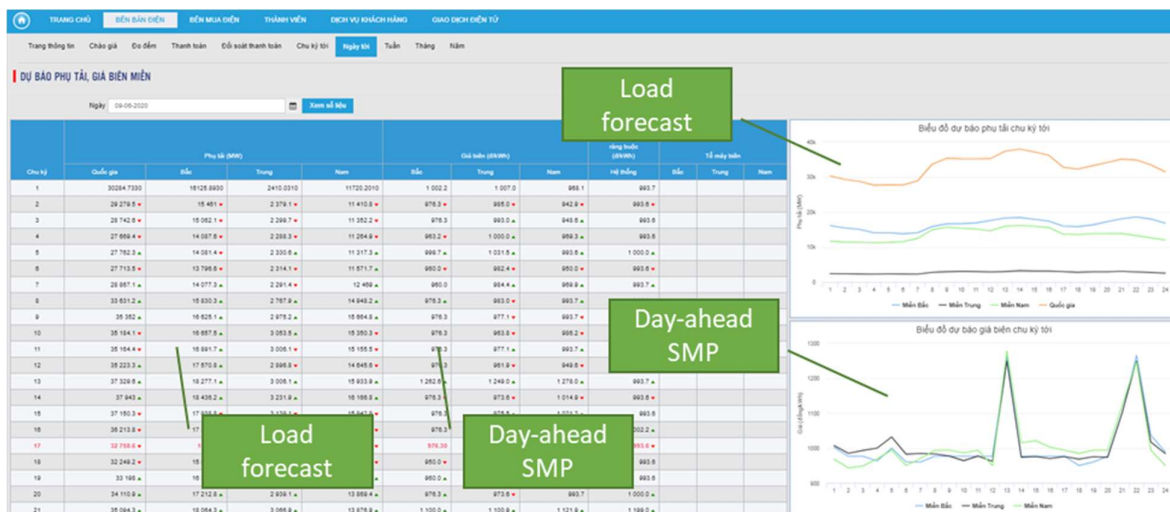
TRANG CHỦ | BÊN BÁN ĐIỆN | BÊN MUA ĐIỆN | THÀNH VIÊN | DỊCH VỤ KHÁCH HÀNG | GIAO DỊCH ĐIỆN TỬ

Trang thông tin | Chào giá | Đo đếm | Thanh toán | Đối soát thanh toán | Chu kỳ tới | Ngày tới | Tuần | Tháng | Năm

DỰ BÁO PHỤ TẢI, GIÁ BIÊN MIỀN

Ngày 09-06-2020 Xem số liệu

Load forecast

Day-ahead SMP

| Chu kỳ | Phụ tải (MW) Quốc gia | Bắc | Trung | Nam | Giá biên (đ/kWh) Bắc | Trung | Nam | ràng buộc (đ/kWh) Hệ thống | Tổ máy biên Bắc | Trung | Nam |
|---|---|---|---|---|---|---|---|---|---|---|---|
| 1 | 30284.7330 | 16125.8930 | 2410.0310 | 11720.2010 | 1 002.2 | 1 007.0 | 968.1 | 993.7 | | | |
| 2 | 29 278.5 | 15 461 | 2 379.1 | 11 410.8 | 976.3 | 985.0 | 942.8 | 993.6 | | | |
| 3 | 28 742.6 | 15 062.1 | 2 299.7 | 11 352.2 | 976.3 | 993.0 | 945.8 | 993.6 | | | |
| 4 | 27 669.4 | 14 087.8 | 2 288.3 | 11 264.9 | 963.2 | 1 000.0 | 969.3 | 993.6 | | | |
| 5 | 27 762.3 | 14 081.4 | 2 330.6 | 11 317.3 | 989.7 | 1 031.5 | 969.3 | 1 000.0 | | | |
| 6 | 27 713.5 | 13 796.6 | 2 314.1 | 11 571.7 | 960.0 | 982.4 | 950.0 | 993.6 | | | |
| 7 | 28 857.1 | 14 077.3 | 2 281.4 | 12 469 | 960.0 | 984.4 | 959.3 | 993.6 | | | |
| 8 | 33 631.2 | 15 630.3 | 2 787.9 | 14 948.2 | 976.3 | 983.0 | 993.7 | | | | |
| 9 | 35 352 | 16 525.1 | 2 975.2 | 15 664.9 | 976.3 | 977.1 | 993.7 | | | | |
| 10 | 35 184.1 | 16 657.8 | 3 053.5 | 15 350.3 | 976.3 | 983.8 | 995.2 | | | | |
| 11 | 35 184.4 | 16 891.7 | 3 006.1 | 15 155.5 | 976.3 | 977.1 | 993.7 | | | | |
| 12 | 35 223.3 | 17 570.8 | 2 995.8 | 14 645.6 | 976.3 | 961.9 | 949.8 | | | | |
| 13 | 37 329.6 | 18 277.1 | 3 008.1 | 15 933.9 | 1 262.8 | 1 249.0 | 1 278.0 | 993.7 | | | |
| 14 | 37 943 | 18 436.2 | 3 231.9 | 16 166.5 | 976.3 | 973.6 | 1 014.8 | 993.6 | | | |
| 15 | 37 160.3 | 17 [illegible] | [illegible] | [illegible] | 976.3 | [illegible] | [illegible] | 993.6 | | | |
| 16 | 36 213.8 | 17 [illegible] | | | 976.3 | | | 1 002.2 | | | |
| 17 | 32 758.6 | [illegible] | | | 976.30 | | | 993.6 | | | |
| 18 | 32 249.2 | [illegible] | | | 950.0 | | | 993.6 | | | |
| 19 | 33 198 | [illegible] | | | 960.0 | | | 993.6 | | | |
| 20 | 34 110.9 | 17 212.8 | 2 939.1 | 13 868.4 | 976.3 | 973.6 | 993.7 | 1 000.0 | | | |
| 21 | 35 094.3 | 18 054.3 | 3 066.9 | 13 876.9 | 1 100.0 | 1 100.9 | 1 121.9 | 1 199.0 | | | |

Biểu đồ dự báo phụ tải chu kỳ tới
40k
30k
20k
10k
0
Phụ tải (MW)
1 2 3 4 5 6 7 8 9 10 11 12 13 14 15 16 17 18 19 20 21 22 23 24
Miền Bắc — Miền Trung — Miền Nam — Quốc gia

Biểu đồ dự báo giá biên chu kỳ tới
1300
1200
1100
1000
900
Giá (đồng/kWh)
1 2 3 4 5 6 7 8 9 10 11 12 13 14 15 16 17 18 19 20 21 22 23 24
Miền Bắc — Miền Trung — Miền Nam

Load forecast

Day-ahead SMP